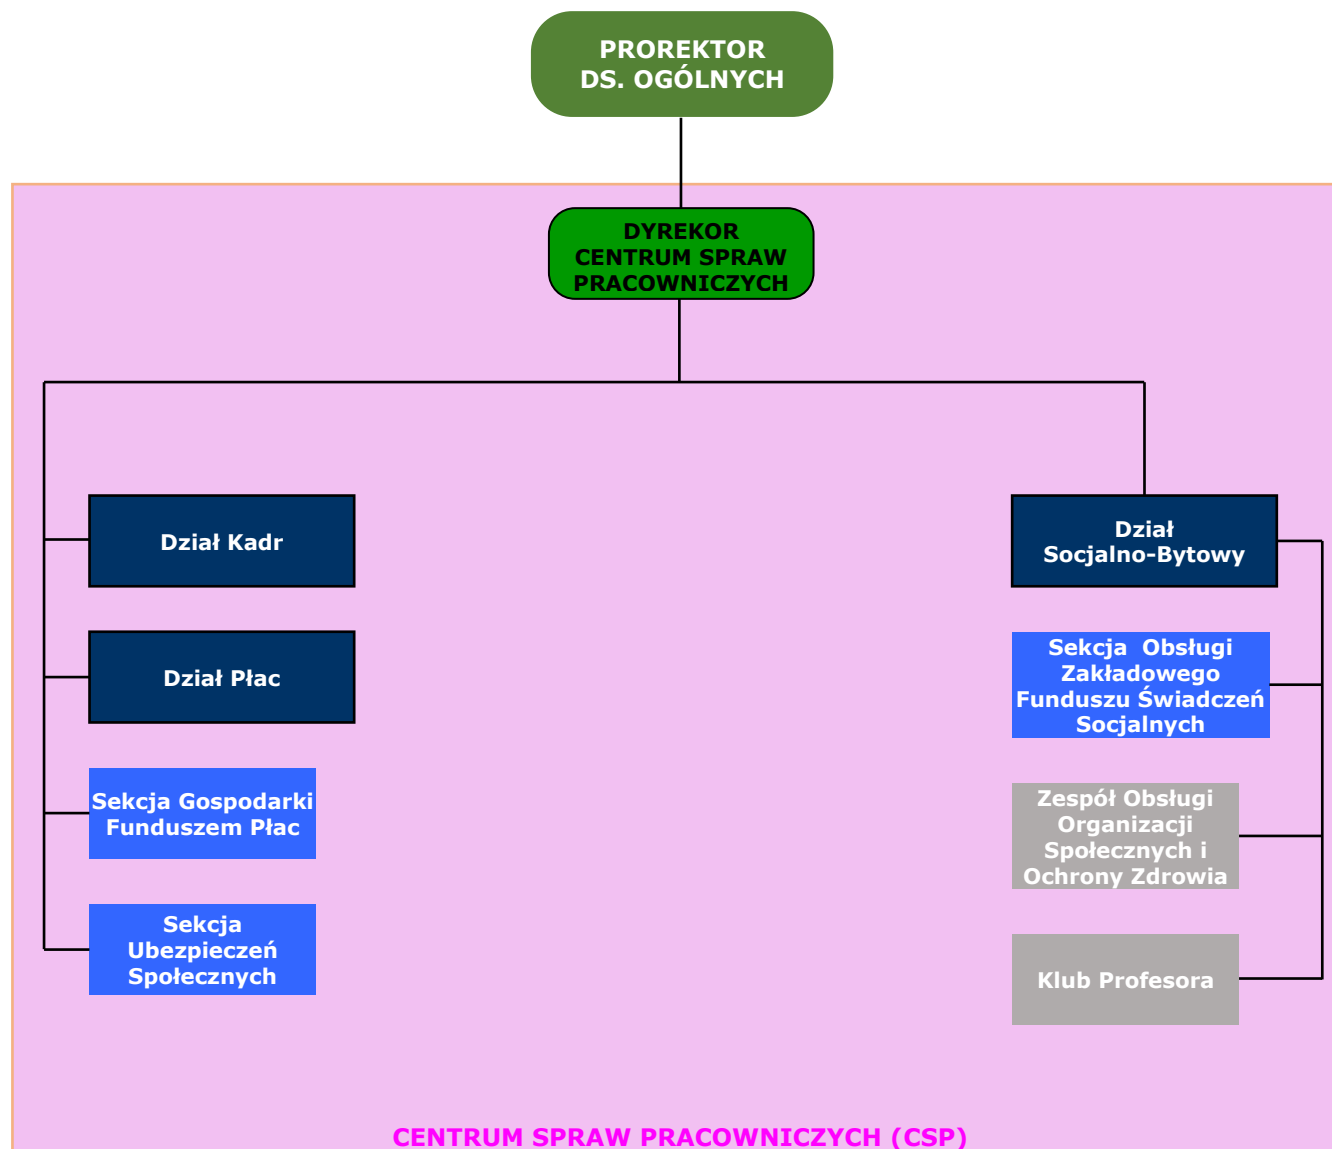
PROREKTOR DS. OGÓLNYCH

DYREKOR CENTRUM SPRAW PRACOWNICZYCH

Dział Kadr

Dział Płac

Sekcja Gospodarki Funduszem Płac

Sekcja Ubezpieczeń Społecznych

Dział Socjalno-Bytowy

Sekcja Obsługi Zakładowego Funduszu Świadczeń Socjalnych

Zespół Obsługi Organizacji Społecznych i Ochrony Zdrowia

Klub Profesora

CENTRUM SPRAW PRACOWNICZYCH (CSP)